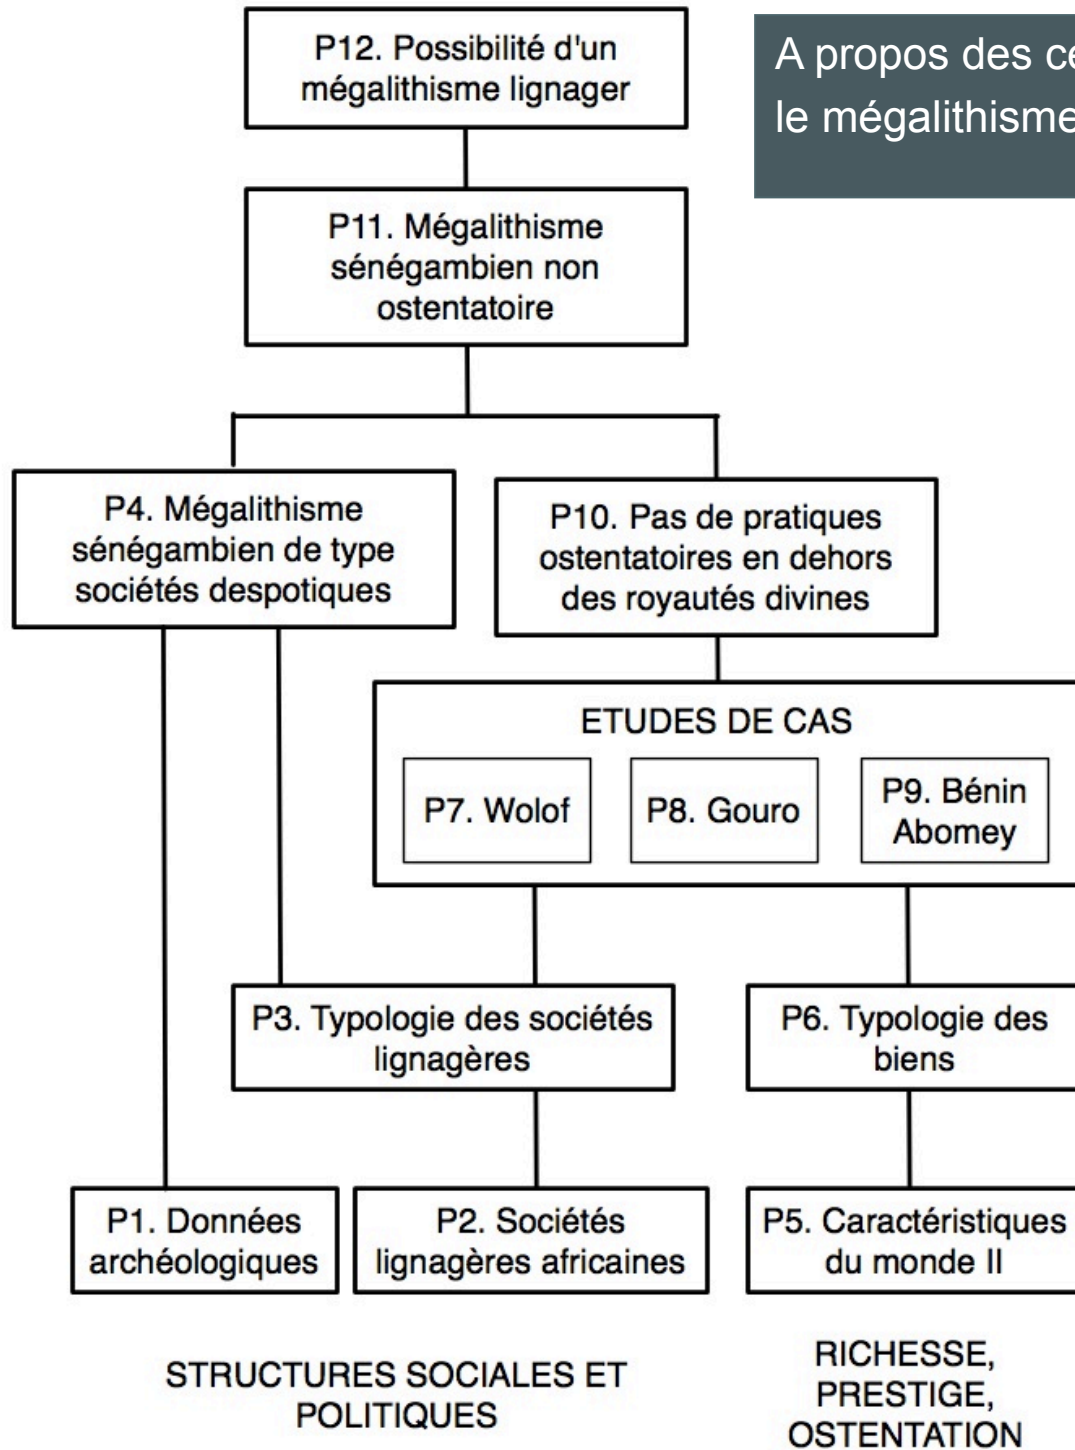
P12. Possibilité d'un mégalithisme lignager

A propos des ce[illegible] le mégalithisme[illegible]

P11. Mégalithisme sénégambien non ostentatoire

P4. Mégalithisme sénégambien de type sociétés despotiques

P10. Pas de pratiques ostentatoires en dehors des royautés divines

ETUDES DE CAS

P7. Wolof

P8. Gouro

P9. Bénin Abomey

P3. Typologie des sociétés lignagères

P6. Typologie des biens

P1. Données archéologiques

P2. Sociétés lignagères africaines

P5. Caractéristiques du monde II

STRUCTURES SOCIALES ET POLITIQUES

RICHESSE, PRESTIGE, OSTENTATION